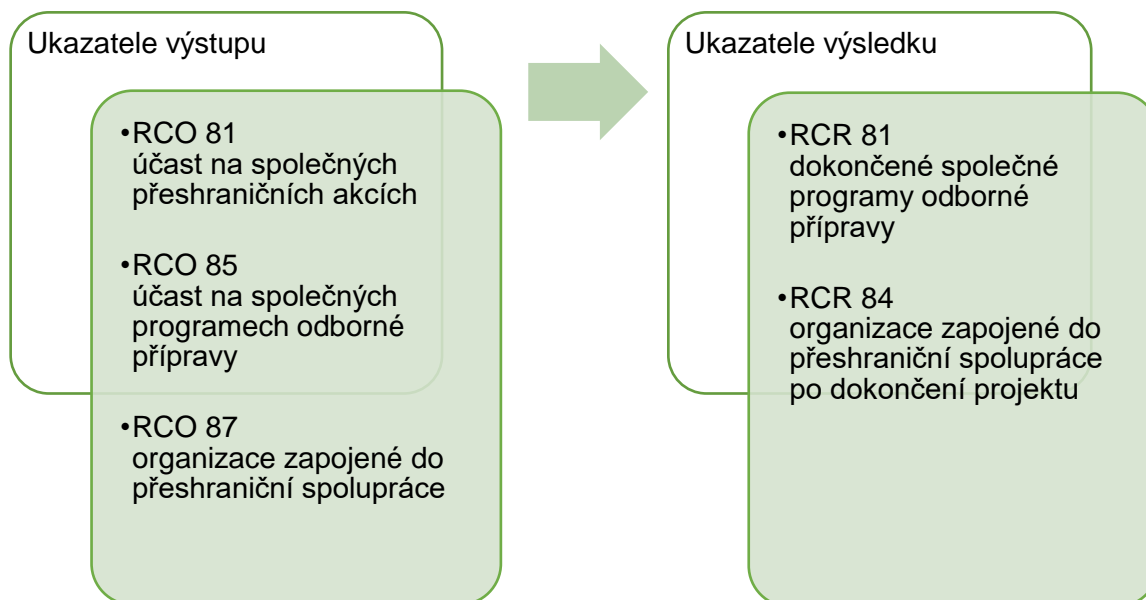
Ukazatele výstupu

•RCO 81
účast na společných přeshraničních akcích

•RCO 85
účast na společných programech odborné přípravy

•RCO 87
organizace zapojené do přeshraniční spolupráce

Ukazatele výsledku

•RCR 81
dokončené společné programy odborné přípravy

•RCR 84
organizace zapojené do přeshraniční spolupráce po dokončení projektu